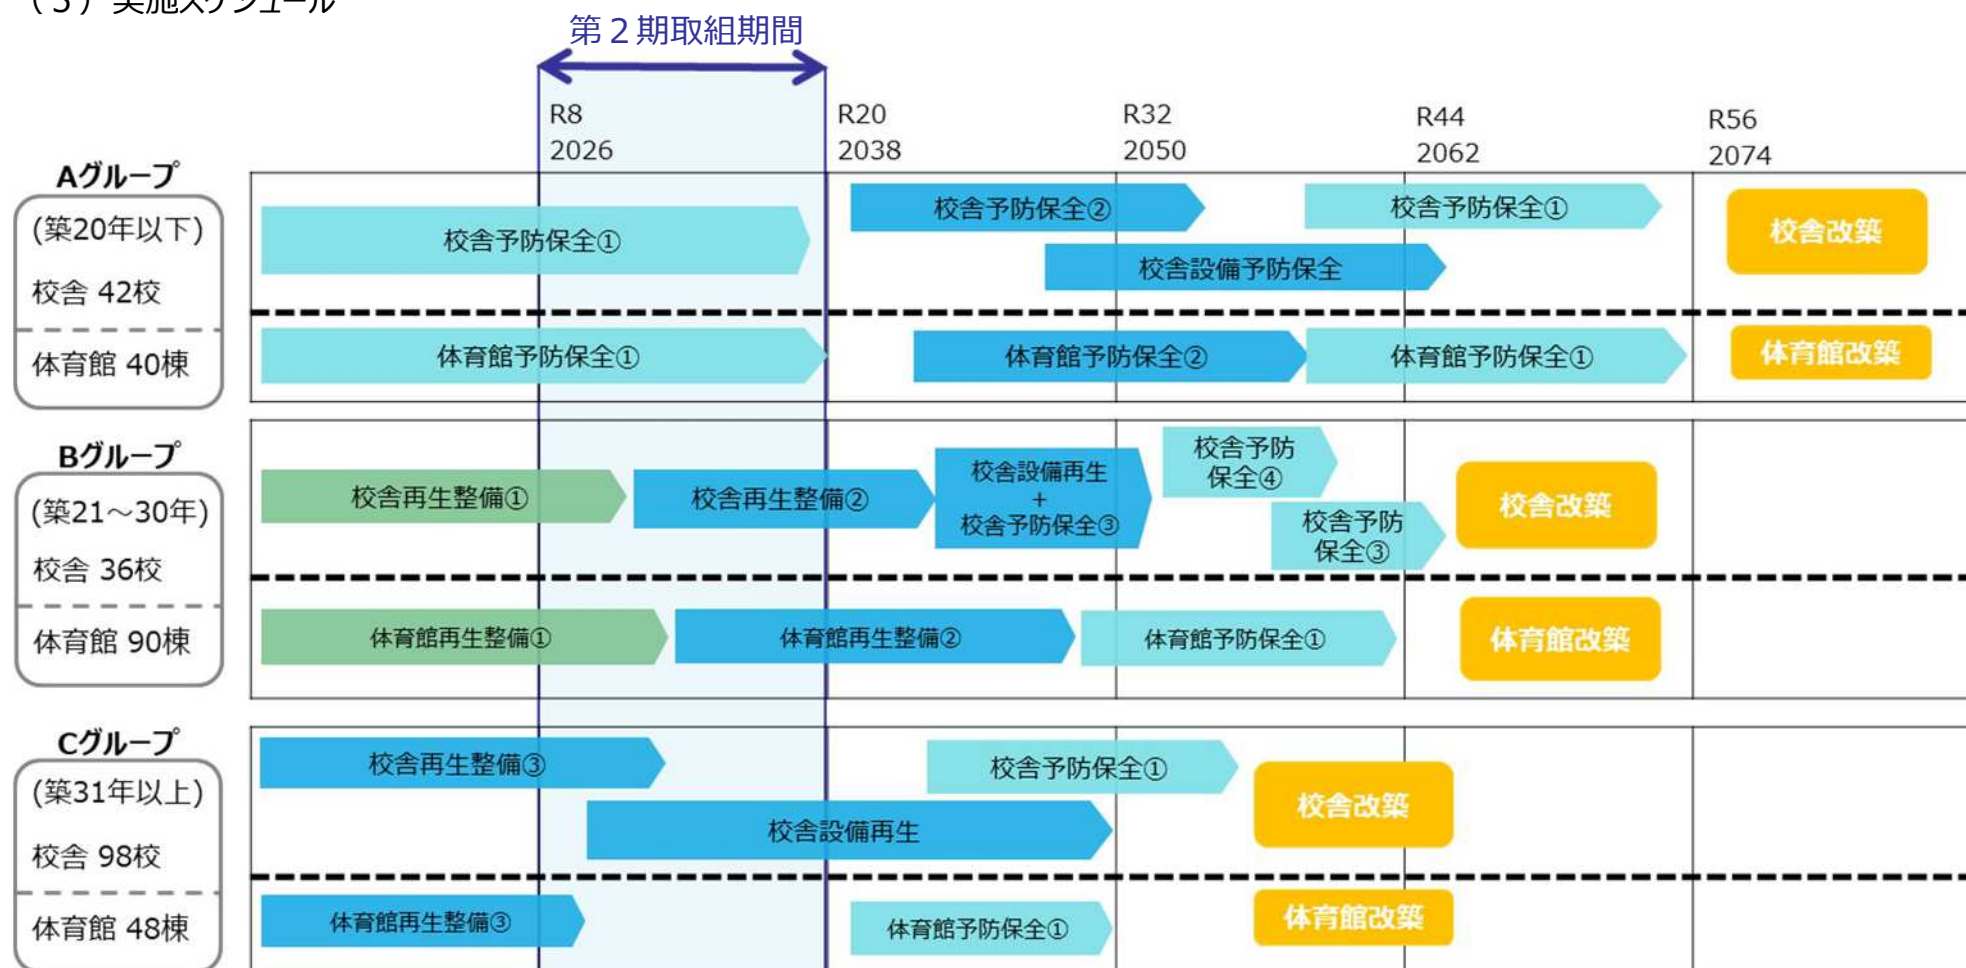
（３）実施スケジュール

第２期取組期間

R8 2026　R20 2038　R32 2050　R44 2062　R56 2074

Aグループ
(築20年以下)
校舎 42校
体育館 40棟

校舎予防保全①
校舎予防保全②
校舎予防保全①
校舎設備予防保全
校舎改築
体育館予防保全①
体育館予防保全②
体育館予防保全①
体育館改築

Bグループ
(築21～30年)
校舎 36校
体育館 90棟

校舎再生整備①
校舎再生整備②
校舎設備再生 + 校舎予防保全③
校舎予防保全④
校舎予防保全③
校舎改築
体育館再生整備①
体育館再生整備②
体育館予防保全①
体育館改築

Cグループ
(築31年以上)
校舎 98校
体育館 48棟

校舎再生整備③
校舎予防保全①
校舎改築
校舎設備再生
体育館再生整備③
体育館予防保全①
体育館改築